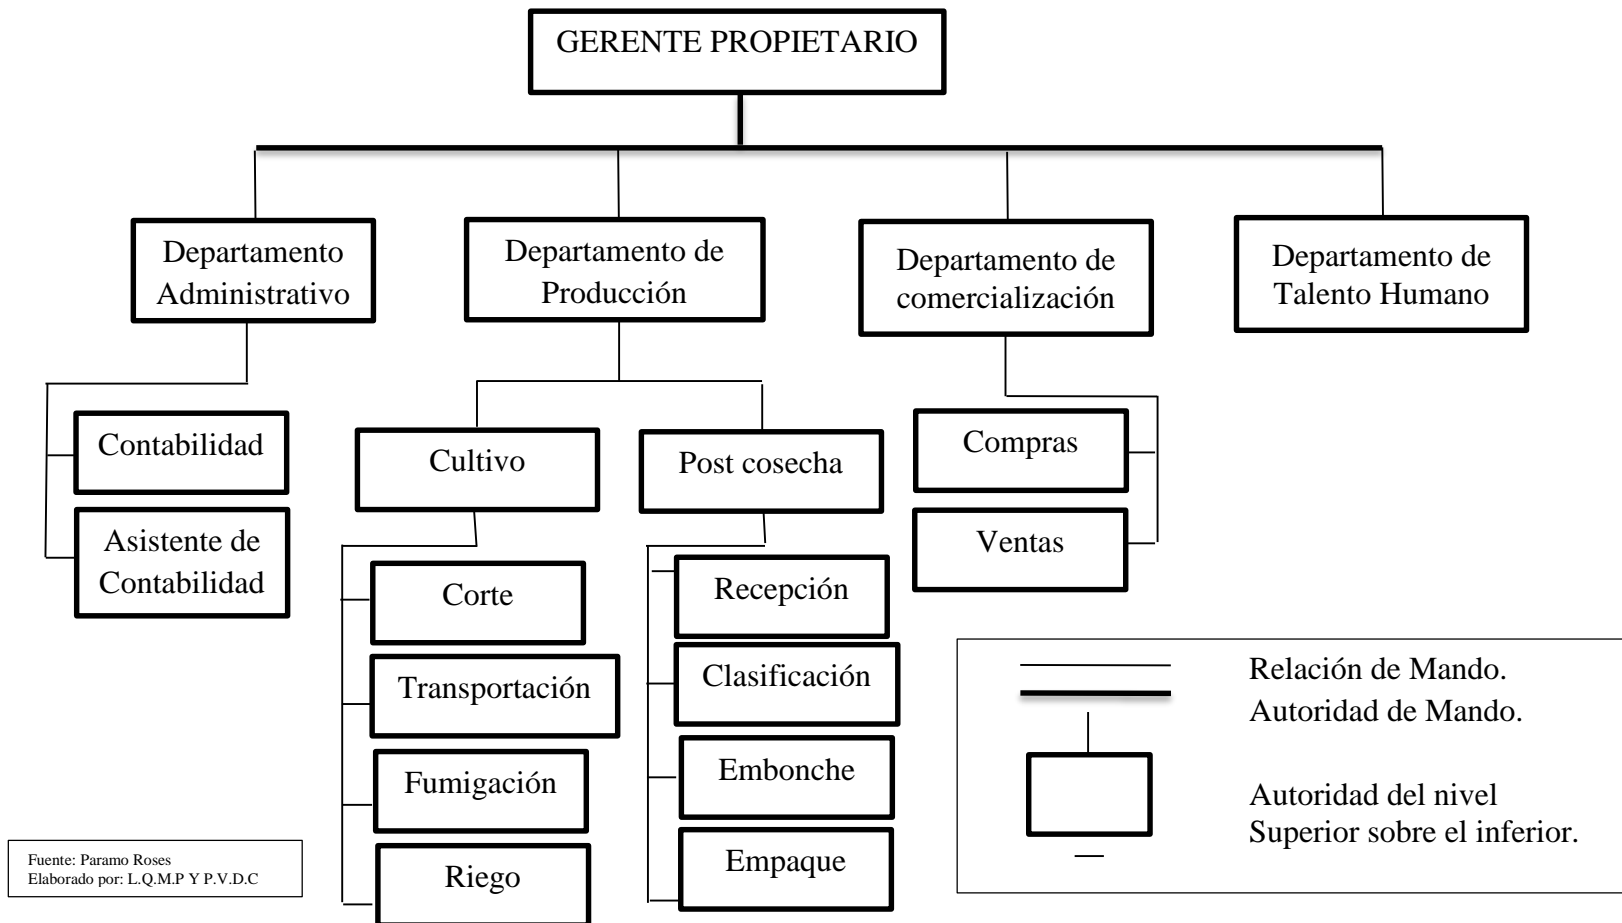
GERENTE PROPIETARIO

Departamento Administrativo

Contabilidad

Asistente de Contabilidad

Departamento de Producción

Cultivo

Corte

Transportación

Fumigación

Riego

Post cosecha

Recepción

Clasificación

Embonche

Empaque

Departamento de comercialización

Compras

Ventas

Departamento de Talento Humano

Relación de Mando.
Autoridad de Mando.

Autoridad del nivel Superior sobre el inferior.

Fuente: Paramo Roses
Elaborado por: L.Q.M.P Y P.V.D.C